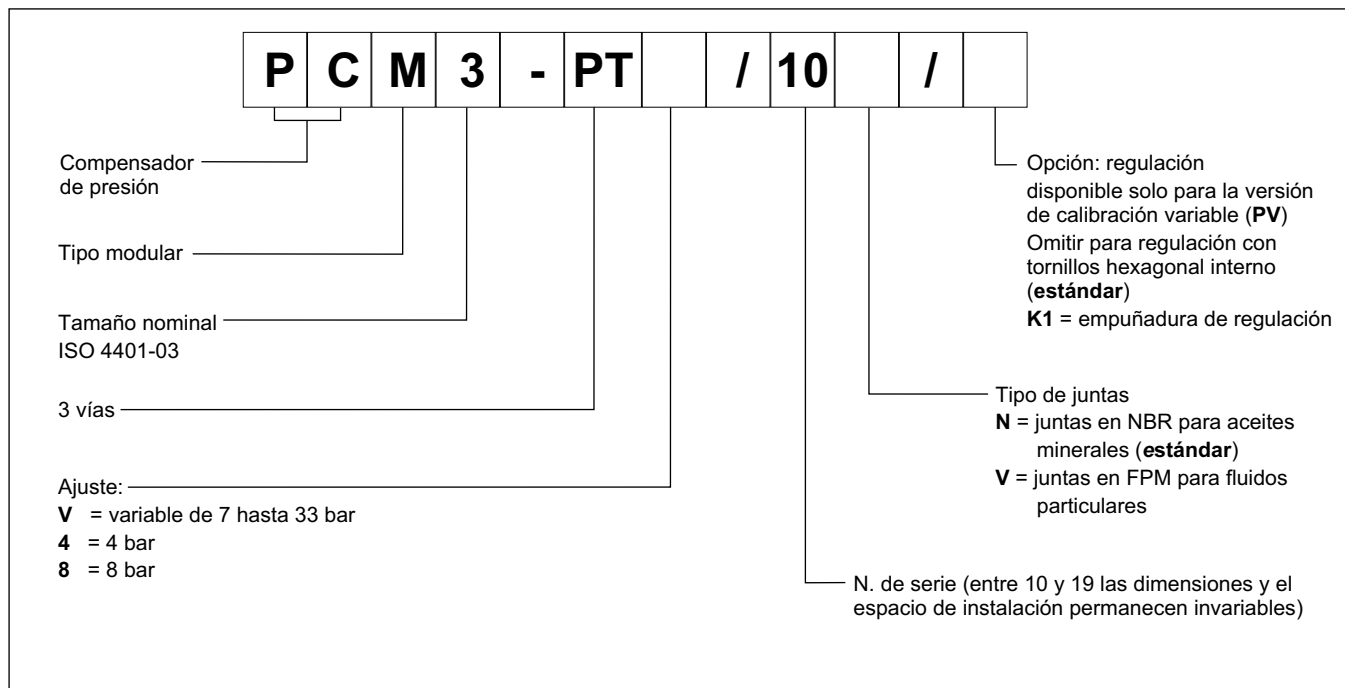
| P | C | M | 3 | - | PT | | / | 10 | | / | |
|---|---|---|---|---|---|---|---|---|---|---|---|

Compensador de presión

Tipo modular

Tamaño nominal ISO 4401-03

3 vías

Ajuste:
**V** = variable de 7 hasta 33 bar
**4** = 4 bar
**8** = 8 bar

Opción: regulación disponible solo para la versión de calibración variable (**PV**)
Omitir para regulación con tornillos hexagonal interno (**estándar**)
**K1** = empuñadura de regulación

Tipo de juntas
**N** = juntas en NBR para aceites minerales (**estándar**)
**V** = juntas en FPM para fluidos particulares

N. de serie (entre 10 y 19 las dimensiones y el espacio de instalación permanecen invariables)